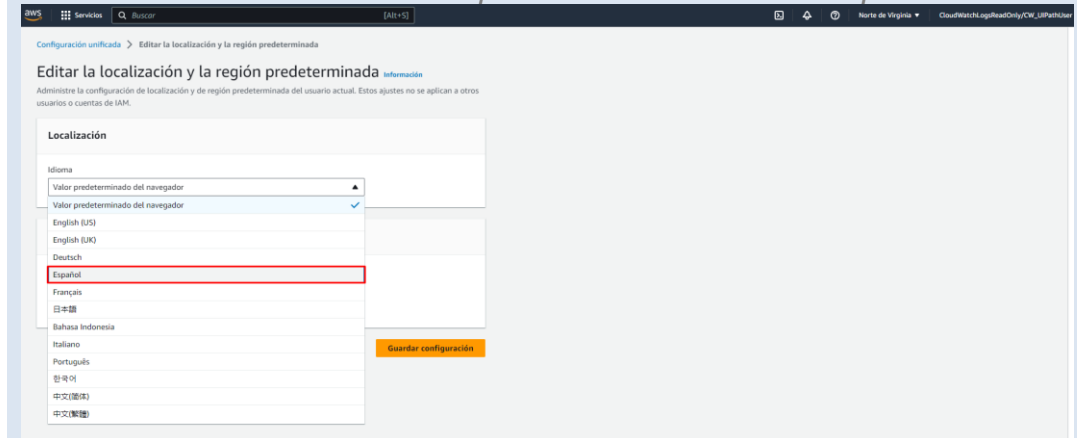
aws Servicios Buscar [Alt+S]

Norte de Virginia ▼ CloudWatchLogsReadOnly/CW_UiPathUser

Configuración unificada > Editar la localización y la región predeterminada

Editar la localización y la región predeterminada Información

Administre la configuración de localización y de región predeterminada del usuario actual. Estos ajustes no se aplican a otros usuarios o cuentas de IAM.

Localización

Idioma

Valor predeterminado del navegador

Valor predeterminado del navegador
English (US)
English (UK)
Deutsch
Español
Français
日本語
Bahasa Indonesia
Italiano
Português
한국어
中文(简体)
中文(繁體)

Guardar configuración